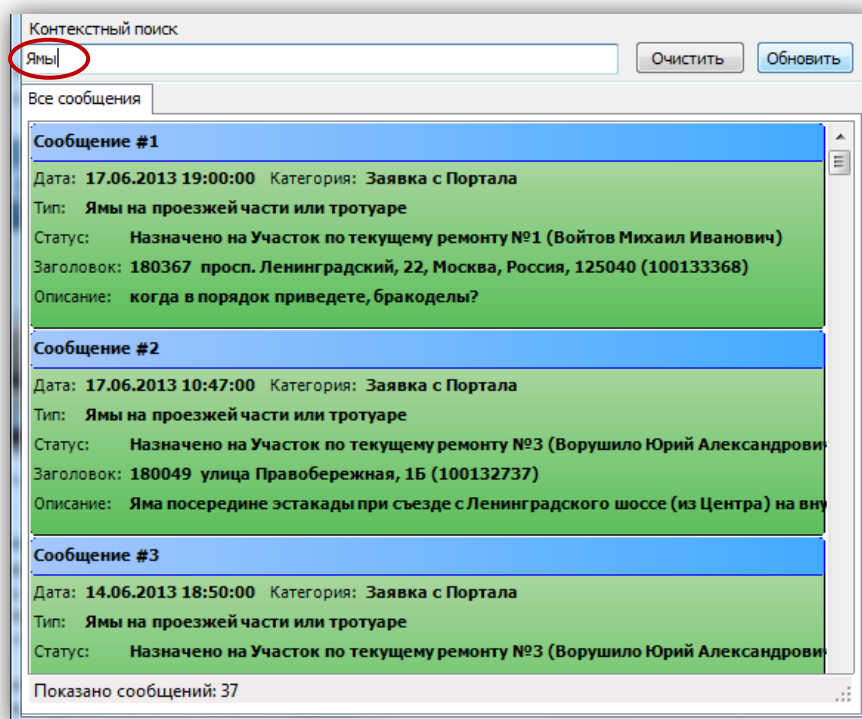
Контекстный поиск

Ямы

Очистить

Обновить

Все сообщения

Сообщение #1

Дата: 17.06.2013 19:00:00 Категория: Заявка с Портала

Тип: Ямы на проезжей части или тротуаре

Статус: Назначено на Участок по текущему ремонту №1 (Войтов Михаил Иванович)

Заголовок: 180367 просп. Ленинградский, 22, Москва, Россия, 125040 (100133368)

Описание: когда в порядок приведете, бракоделы?

Сообщение #2

Дата: 17.06.2013 10:47:00 Категория: Заявка с Портала

Тип: Ямы на проезжей части или тротуаре

Статус: Назначено на Участок по текущему ремонту №3 (Ворушило Юрий Александрови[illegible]

Заголовок: 180049 улица Правобережная, 1Б (100132737)

Описание: Яма посередине эстакады при съезде с Ленинградского шоссе (из Центра) на вну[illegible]

Сообщение #3

Дата: 14.06.2013 18:50:00 Категория: Заявка с Портала

Тип: Ямы на проезжей части или тротуаре

Статус: Назначено на Участок по текущему ремонту №3 (Ворушило Юрий Александрови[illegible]

Показано сообщений: 37